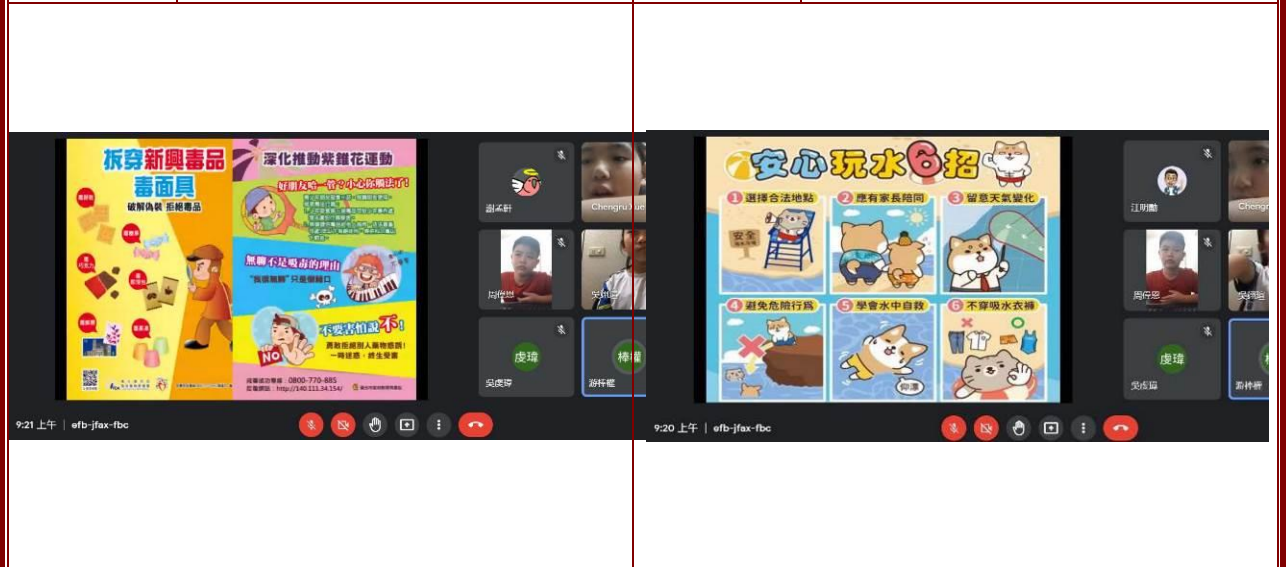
拆穿新興毒品
毒面具
破解偽裝 拒絕毒品

深化推動紫錐花運動
好朋友哈一管?小心你觸法了!
無聊不是吸毒的理由
"我很無聊"只是個藉口
不要害怕說不!
NO
0800-770-885
http://140.111.34.154/

謝承軒
Chengru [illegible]
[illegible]
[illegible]
虔瑋
吳虔瑋
樺
游梓耀

9:21 上午 | efb-jfax-fbc

安心玩水6招
1 選擇合法地點
安全
2 應有家長陪同
3 留意天氣變化
4 避免危險行為
5 學會水中自救
6 不穿吸水衣褲
仰漂

江明勳
Chengru
周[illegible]
吳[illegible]
虔瑋
吳虔瑋
游梓耀

9:20 上午 | efb-jfax-fbc